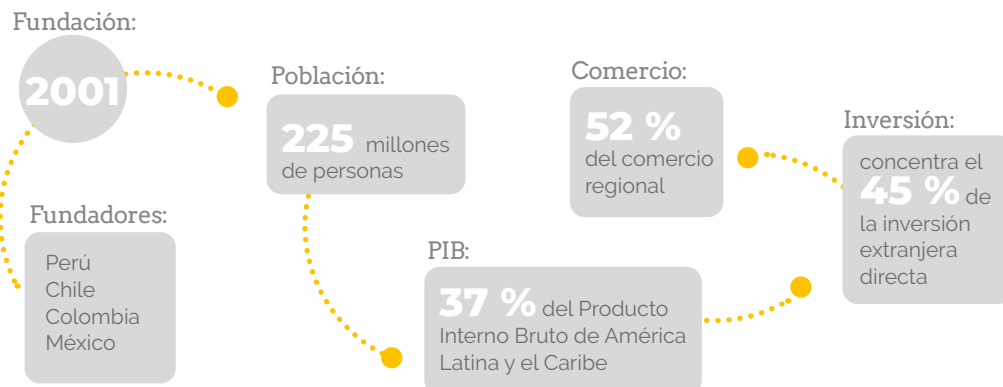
Fundación:

2001

Fundadores:

Perú
Chile
Colombia
México

Población:

225 millones de personas

PIB:

37 % del Producto Interno Bruto de América Latina y el Caribe

Comercio:

52 % del comercio regional

Inversión:

concentra el 45 % de la inversión extranjera directa